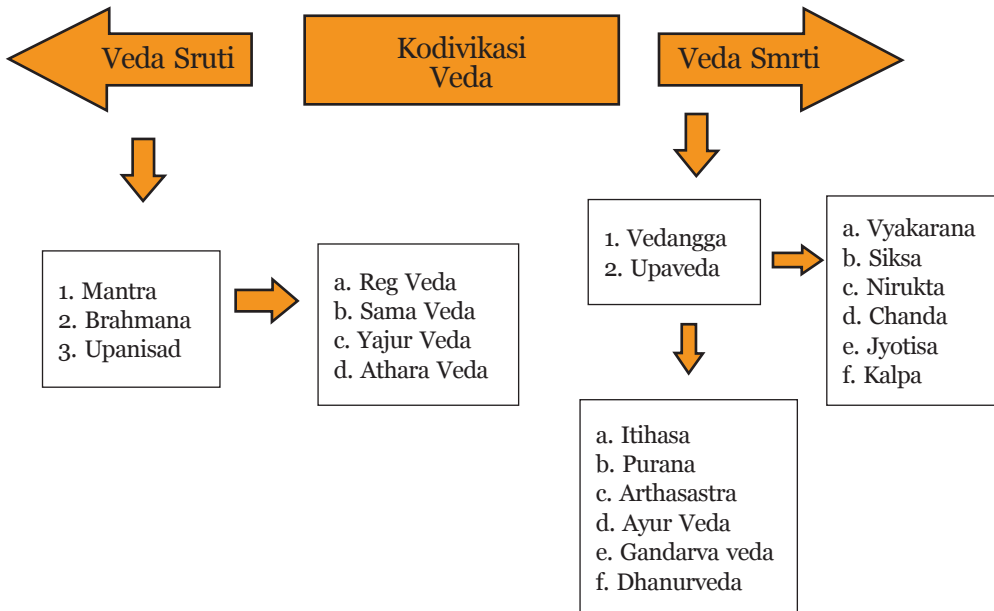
Veda Sruti

Kodivikasi Veda

Veda Smrti

1. Mantra
2. Brahmana
3. Upanisad

a. Reg Veda
b. Sama Veda
c. Yajur Veda
d. Athara Veda

1. Vedangga
2. Upaveda

a. Vyakarana
b. Siksa
c. Nirukta
d. Chanda
e. Jyotisa
f. Kalpa

a. Itihasa
b. Purana
c. Arthasastra
d. Ayur Veda
e. Gandarva veda
f. Dhanurveda